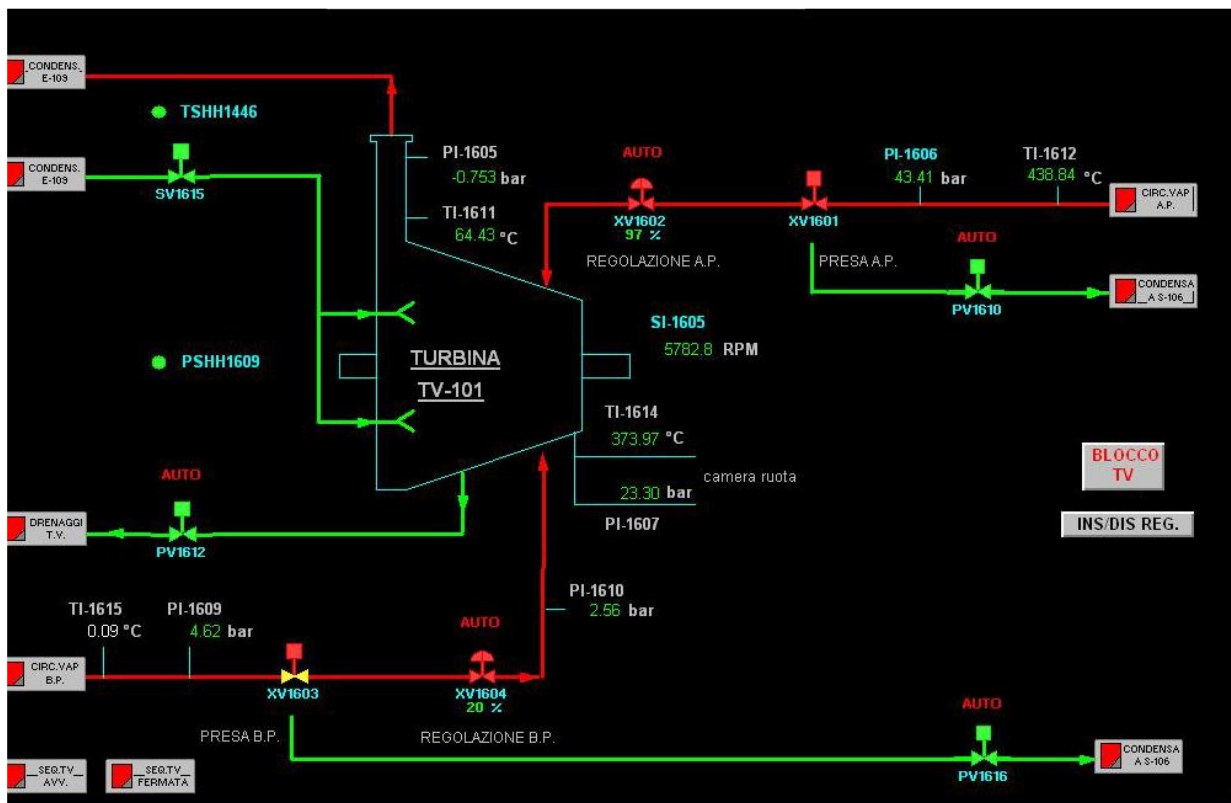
CONDENS. E-109

TSHH1446

CONDENS. E-109

SV1615

PI-1605
-0.753 bar

TI-1611
64.43 °C

AUTO

XV1602
97 %

REGOLAZIONE A.P.

XV1601

PI-1606
43.41 bar

TI-1612
438.84 °C

CIRC.VAP A.P.

AUTO

PRESA A.P.

PV1610

CONDENSA A S-106

SI-1605
5782.8 RPM

PSHH1609

TURBINA
TV-101

TI-1614
373.97 °C

camera ruota

23.30 bar

PI-1607

BLOCCO TV

INS/DIS REG.

AUTO

DRENAGGI T.V.

PV1612

PI-1610
2.56 bar

TI-1615
0.09 °C

PI-1609
4.62 bar

AUTO

CIRC.VAP B.P.

XV1603

XV1604
20 %

PRESA B.P.

REGOLAZIONE B.P.

AUTO

PV1616

CONDENSA A S-106

SEQ.TV AVV.

SEQ.TV FERMATA